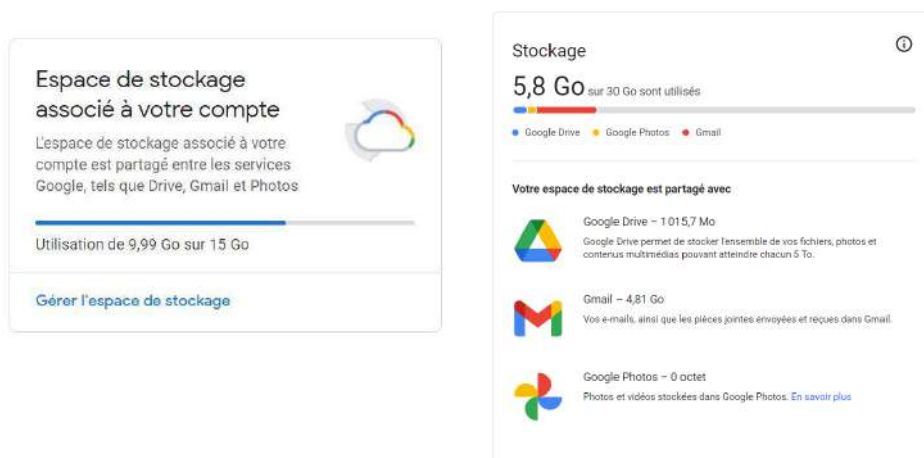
Espace de stockage associé à votre compte

L'espace de stockage associé à votre compte est partagé entre les services Google, tels que Drive, Gmail et Photos

Utilisation de 9,99 Go sur 15 Go

Gérer l'espace de stockage

Stockage

5,8 Go sur 30 Go sont utilisés

Google Drive • Google Photos • Gmail

Votre espace de stockage est partagé avec

Google Drive – 1 015,7 Mo

Google Drive permet de stocker l'ensemble de vos fichiers, photos et contenus multimédias pouvant atteindre chacun 5 To.

Gmail – 4,81 Go

Vos e-mails, ainsi que les pièces jointes envoyées et reçues dans Gmail.

Google Photos – 0 octet

Photos et vidéos stockées dans Google Photos. En savoir plus